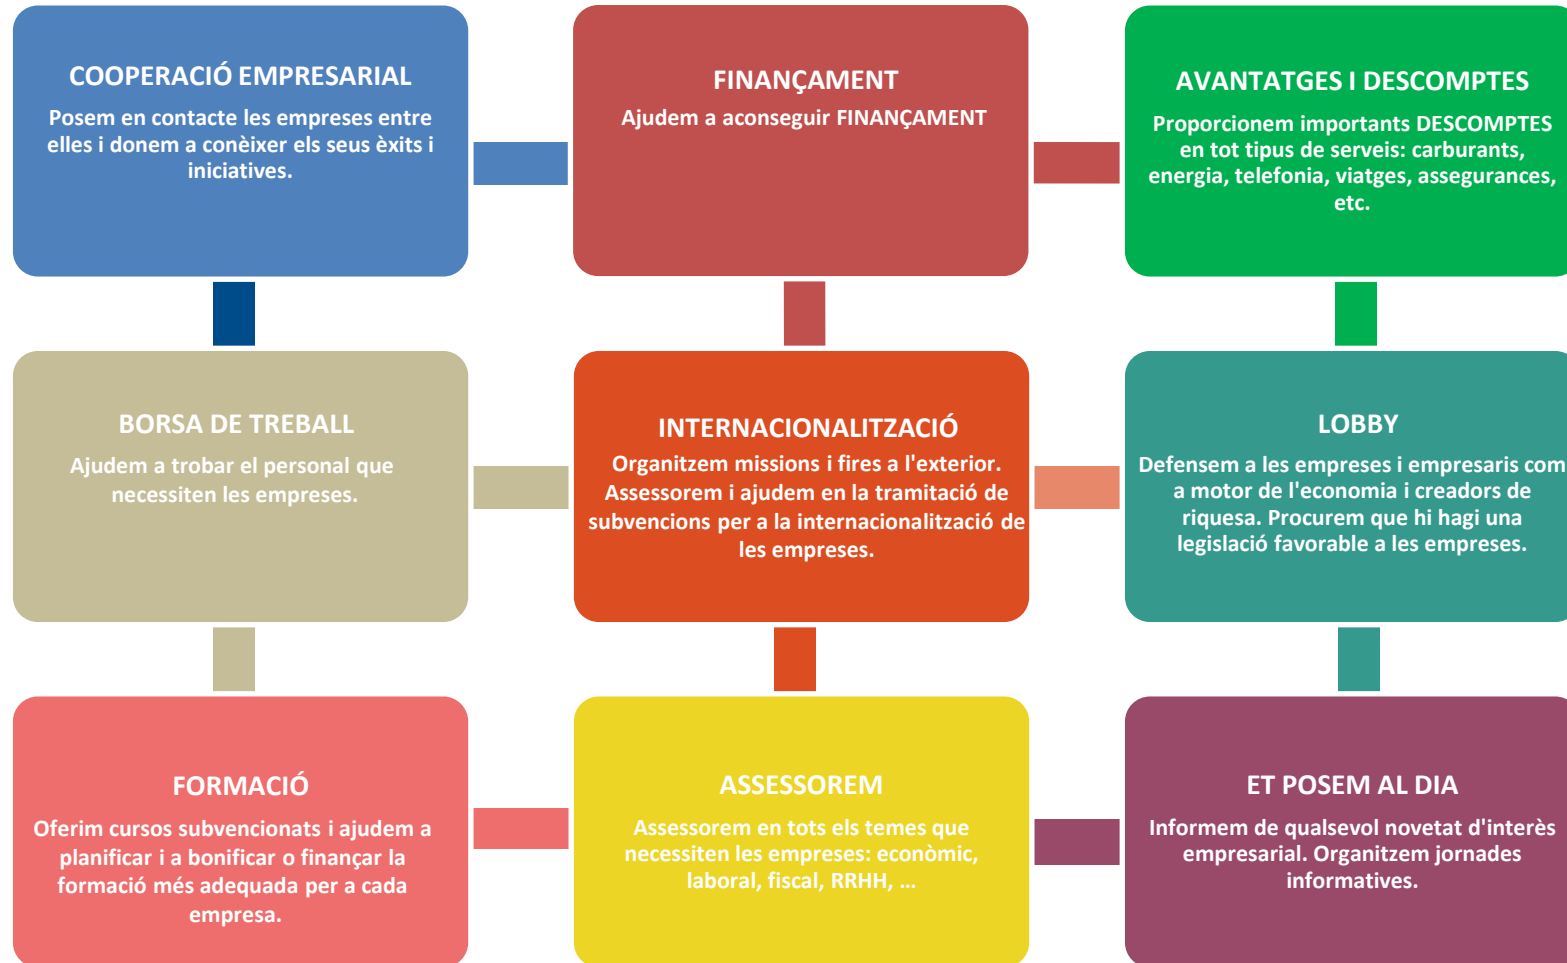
COOPERACIÓ EMPRESARIAL
Posem en contacte les empreses entre elles i donem a conèixer els seus èxits i iniciatives.

FINANÇAMENT
Ajudem a aconseguir FINANÇAMENT

AVANTATGES I DESCOMPTES
Proporcionem importants DESCOMPTES en tot tipus de serveis: carburants, energia, telefonia, viatges, assegurances, etc.

BORSA DE TREBALL
Ajudem a trobar el personal que necessiten les empreses.

INTERNACIONALITZACIÓ
Organitzem missions i fires a l'exterior. Assessorem i ajudem en la tramitació de subvencions per a la internacionalització de les empreses.

LOBBY
Defensem a les empreses i empresaris com a motor de l'economia i creadors de riquesa. Procurem que hi hagi una legislació favorable a les empreses.

FORMACIÓ
Oferim cursos subvencionats i ajudem a planificar i a bonificar o finançar la formació més adequada per a cada empresa.

ASSESSOREM
Assessorem en tots els temes que necessiten les empreses: econòmic, laboral, fiscal, RRHH, ...

ET POSEM AL DIA
Informem de qualsevol novetat d'interès empresarial. Organitzem jornades informatives.